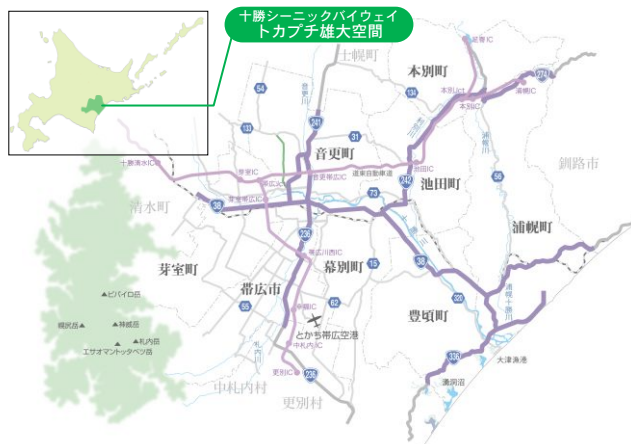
十勝シーニックバイウェイ
トカプチ雄大空間

士幌町
本別町
足寄IC
本別JCT
本別IC
池北IC
241
274
242
134
音更町
31
54
133
十勝清水IC
芽室IC
帯広JCT
音更帯広IC
道東自動車道
池田IC
池田町
釧路市
浦幌町
38
73
清水町
芽室町
帯広市
幕別町
帯広川西IC
236
15
38
ピパイロ岳
幌尻岳
剣山
戸蔦別岳
札内岳
エサオマントッタベツ岳
55
62
幸福IC
とかち帯広空港
中札内IC
豊頃町
336
320
大津漁港
湧洞沼
更別IC
中札内村
更別村
236
浦幌十勝川